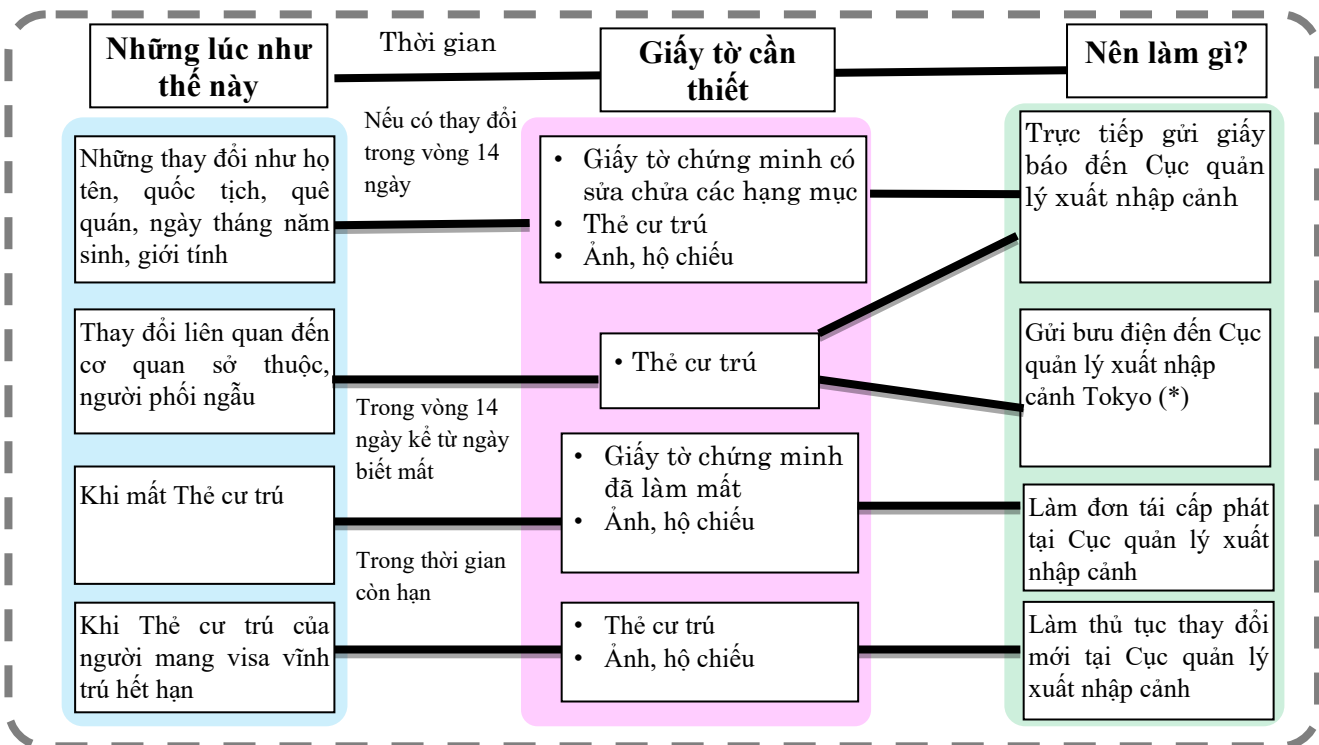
Những lúc như thế này

Thời gian

Giấy tờ cần thiết

Nên làm gì?

Nếu có thay đổi trong vòng 14 ngày

Những thay đổi như họ tên, quốc tịch, quê quán, ngày tháng năm sinh, giới tính

• Giấy tờ chứng minh có sửa chửa các hạng mục
• Thẻ cư trú
• Ảnh, hộ chiếu

Trực tiếp gửi giấy báo đến Cục quản lý xuất nhập cảnh

Thay đổi liên quan đến cơ quan sở thuộc, người phối ngẫu

• Thẻ cư trú

Gửi bưu điện đến Cục quản lý xuất nhập cảnh Tokyo (*)

Trong vòng 14 ngày kể từ ngày biết mất

Khi mất Thẻ cư trú

• Giấy tờ chứng minh đã làm mất
• Ảnh, hộ chiếu

Làm đơn tái cấp phát tại Cục quản lý xuất nhập cảnh

Trong thời gian còn hạn

Khi Thẻ cư trú của người mang visa vĩnh trú hết hạn

• Thẻ cư trú
• Ảnh, hộ chiếu

Làm thủ tục thay đổi mới tại Cục quản lý xuất nhập cảnh